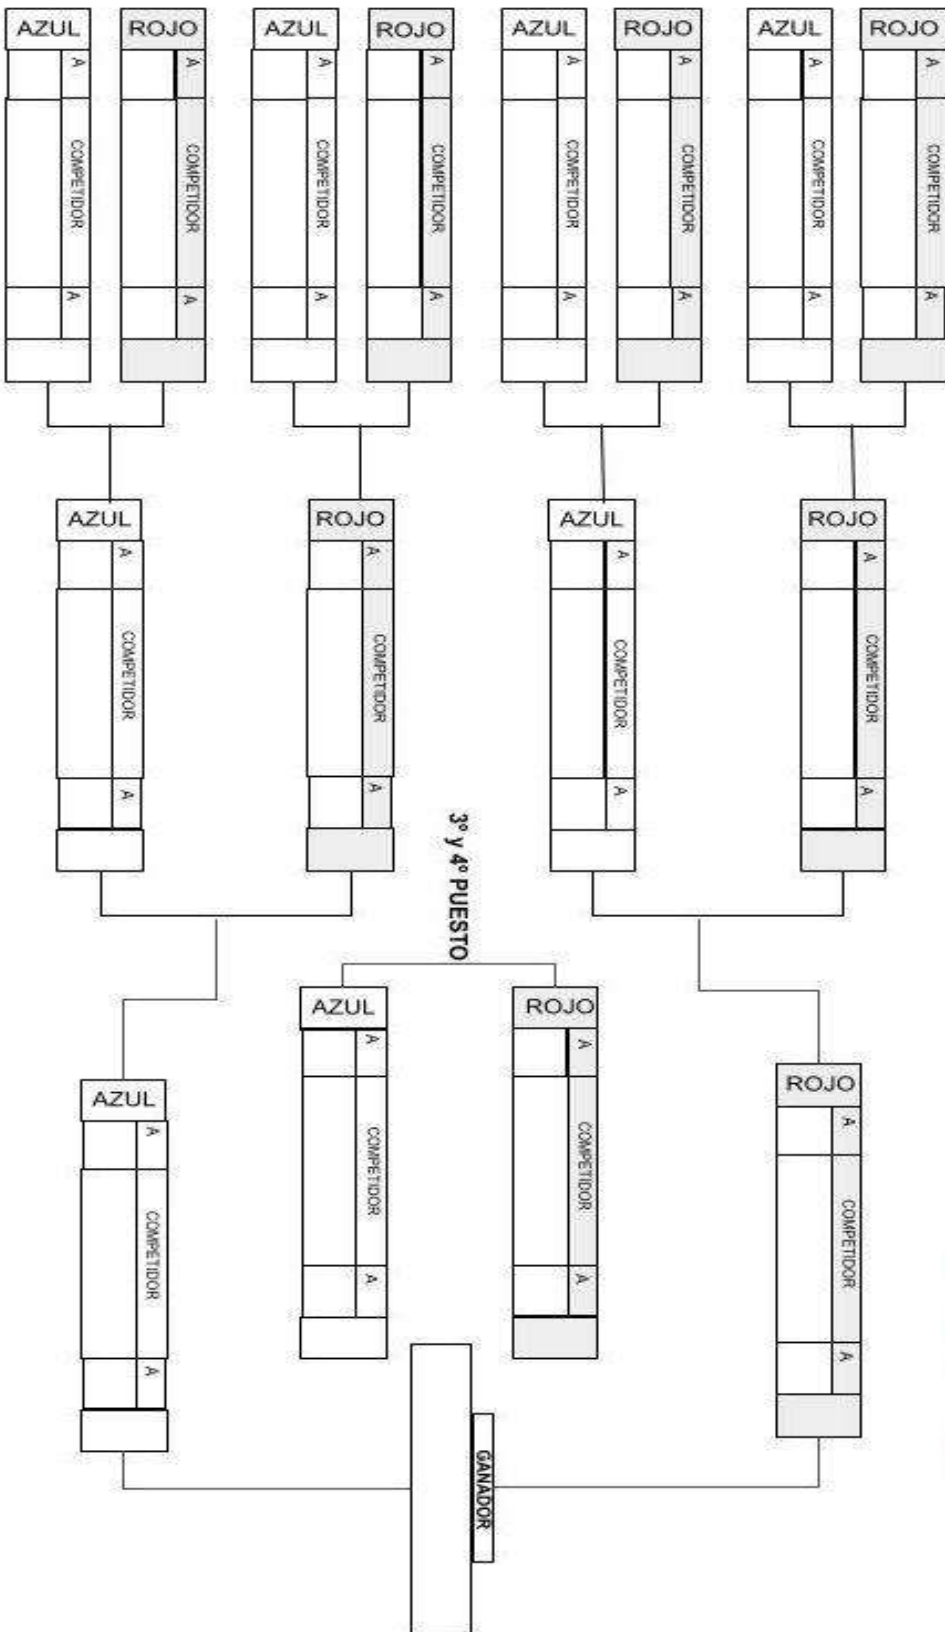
AZUL
A
COMPETIDOR
A

ROJO
A
COMPETIDOR
A

AZUL
A
COMPETIDOR
A

ROJO
A
COMPETIDOR
A

AZUL
A
COMPETIDOR
A

ROJO
A
COMPETIDOR
A

AZUL
A
COMPETIDOR
A

ROJO
A
COMPETIDOR
A

AZUL
A
COMPETIDOR
A

ROJO
A
COMPETIDOR
A

AZUL
A
COMPETIDOR
A

ROJO
A
COMPETIDOR
A

3° y 4° PUESTO

AZUL
A
COMPETIDOR
A

ROJO
A
COMPETIDOR
A

AZUL
A
COMPETIDOR
A

ROJO
A
COMPETIDOR
A

GANADOR